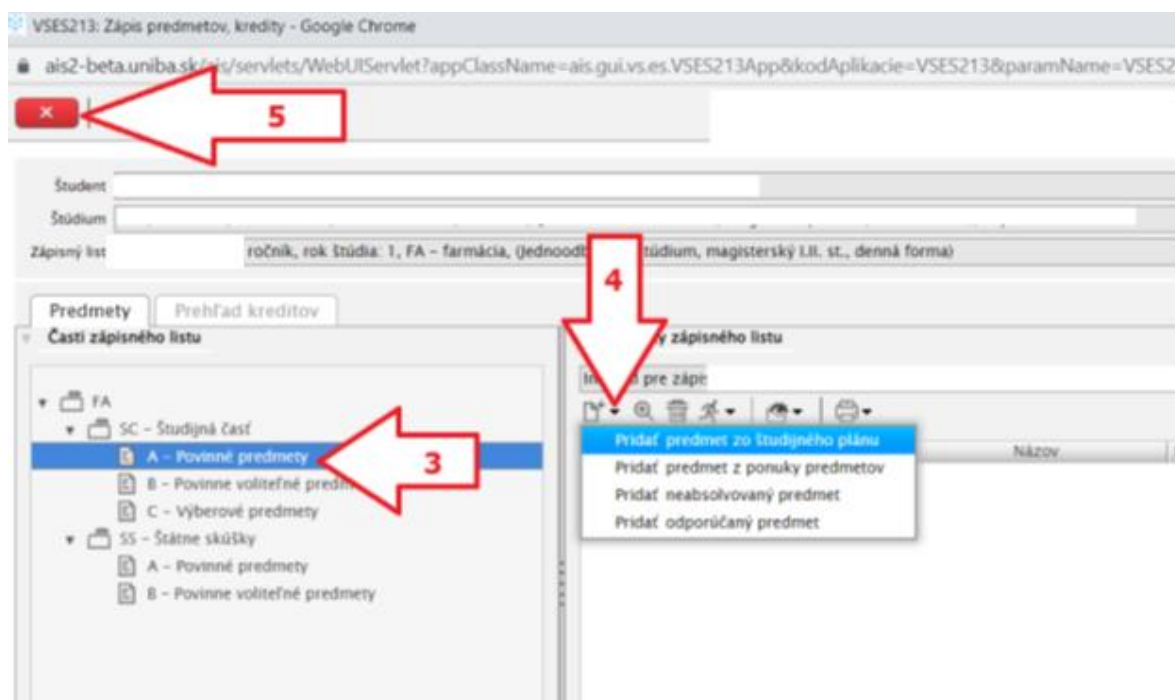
VSES213: Zápis predmetov, kredity - Google Chrome

ais2-beta.uniba.sk/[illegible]/servlets/WebUIServlet?appClassName=ais.gui.vs.es.VSES213App&kodAplikacie=VSES213&paramName=VSES2

×

5

Študent

Štúdium

Zápisný list

ročník, rok štúdia: 1, FA – farmácia, (jednoodb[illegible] štúdium, magisterský I.II. st., denná forma)

4

Predmety

Prehľad kreditov

Časti zápisného listu

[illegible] zápisného listu

FA

SC – Študijná časť

A – Povinné predmety

3

B – Povinne voliteľné predm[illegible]

C – Výberové predmety

SS – Štátne skúšky

A – Povinné predmety

B – Povinne voliteľné predmety

In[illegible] pre zápi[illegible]

Pridať predmet zo študijného plánu

Pridať predmet z ponuky predmetov

Pridať neabsolvovaný predmet

Pridať odporúčaný predmet

Názov